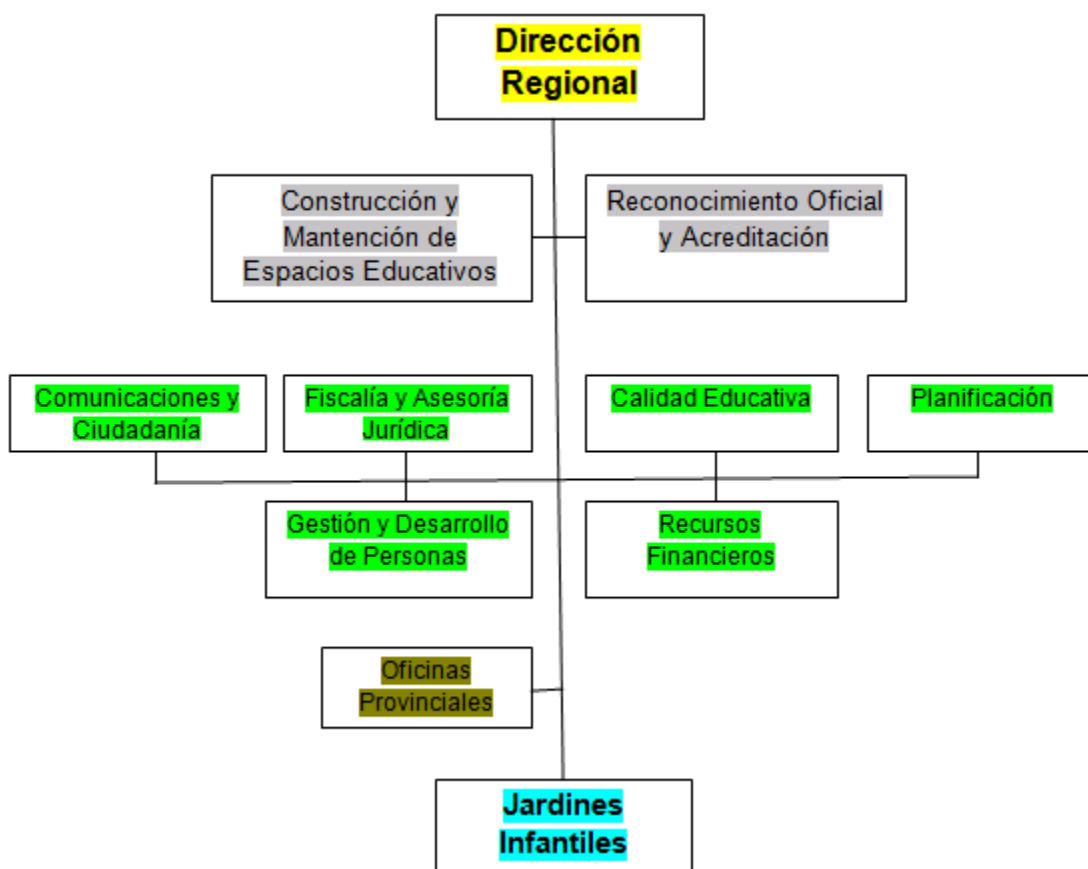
Dirección Regional

Construcción y Mantención de Espacios Educativos

Reconocimiento Oficial y Acreditación

Comunicaciones y Ciudadanía

Fiscalía y Asesoría Jurídica

Calidad Educativa

Planificación

Gestión y Desarrollo de Personas

Recursos Financieros

Oficinas Provinciales

Jardines Infantiles